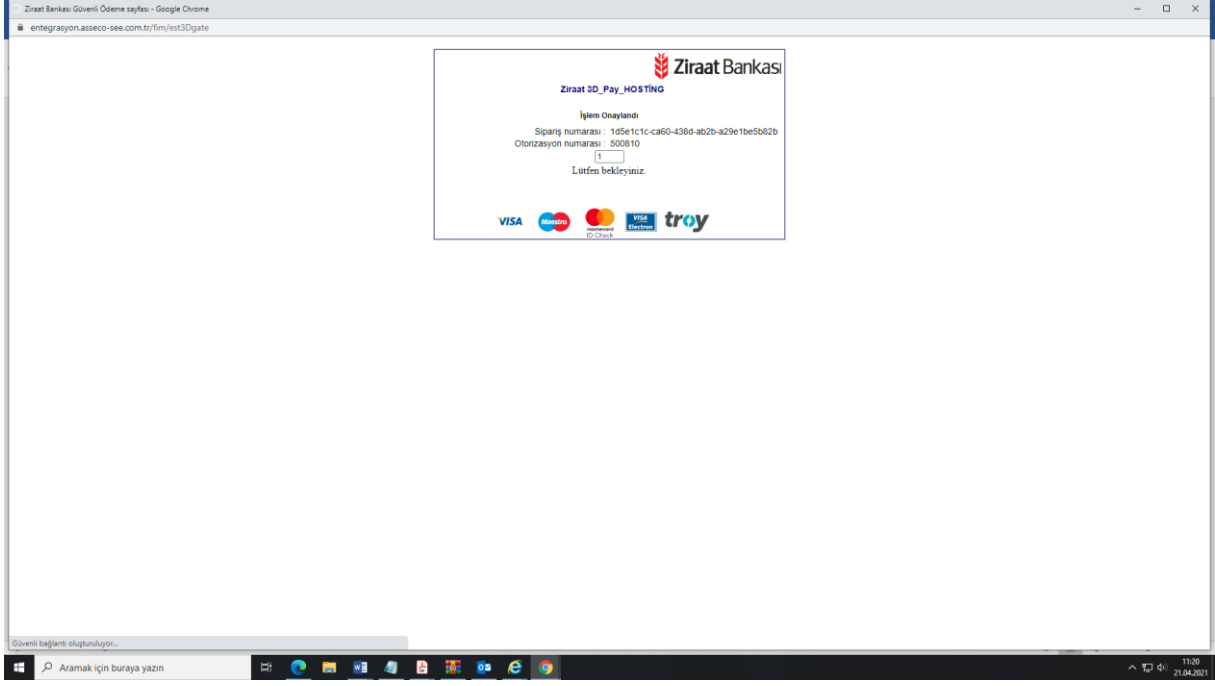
Ziraat Bankası Güvenli Ödeme sayfası - Google Chrome

entegrasyon.asseco-see.com.tr/fim/est3Dgate

Ziraat Bankası

Ziraat 3D_Pay_HOSTİNG

İşlem Onaylandı

Sipariş numarası : 1d5e1c1c-ca60-438d-ab2b-a29e1be5b82b
Otorizasyon numarası : 500810

1

Lütfen bekleyiniz.

VISA Maestro mastercard ID Check VISA Electron troy

Güvenli bağlantı oluşturuluyor...

Aramak için buraya yazın

11:20
21.04.2021